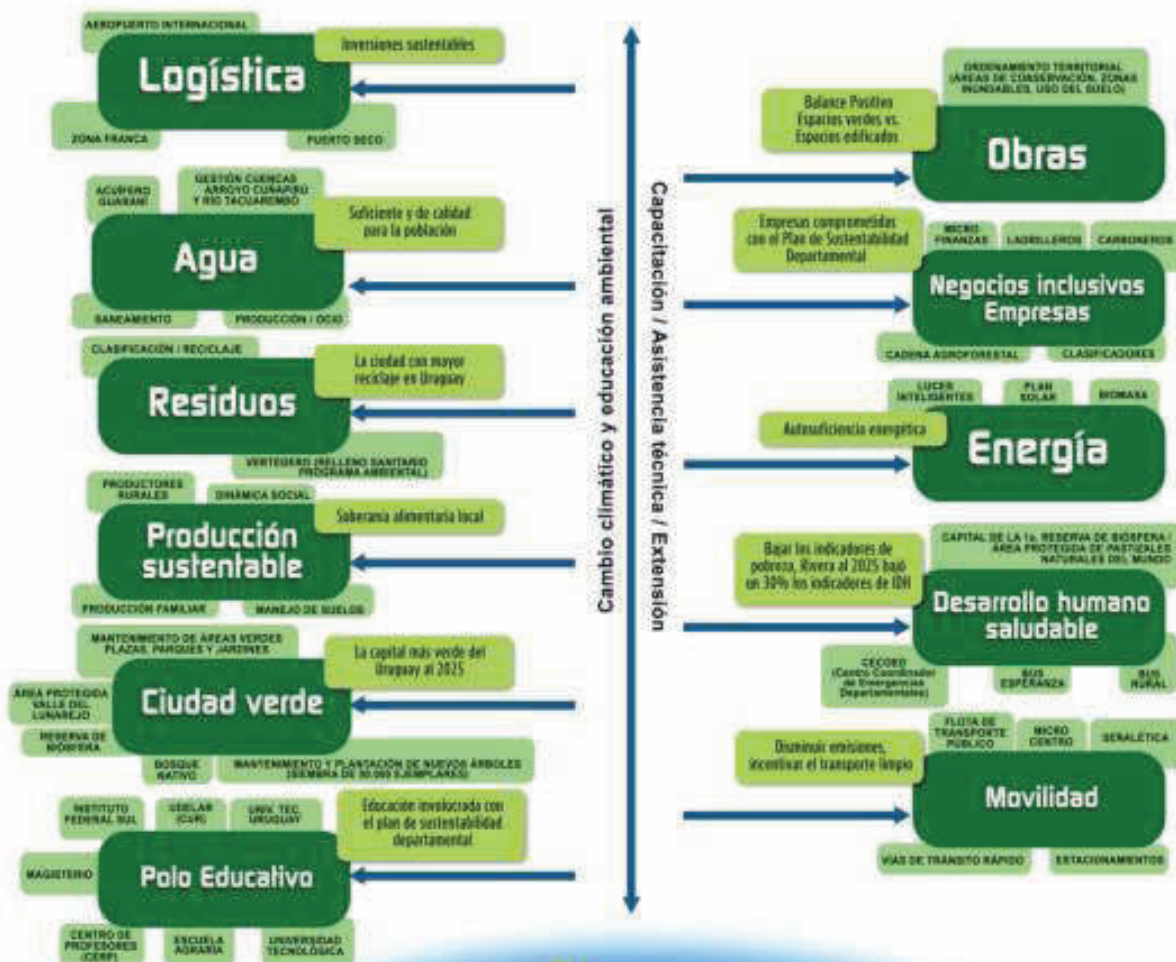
AEROPUERTO INTERNACIONAL
Inversiones sustentables
Logística
ZONA FRANCA
PUERTO SECO

ACUÍFERO GUARANÍ
GESTIÓN CUENCAS ARROYO CUÑAPIRU Y RÍO TACUAREMBÓ
Suficiente y de calidad para la población
Agua
SANEAMIENTO
PRODUCCIÓN / OCIO

CLASIFICACIÓN / RECICLAJE
La ciudad con mayor reciclaje en Uruguay
Residuos
VERTEDERO (RELLENO SANITARIO PROGRAMA AMBIENTAL)

PRODUCTORES RURALES
DINÁMICA SOCIAL
Soberanía alimentaria local
Producción sustentable
PRODUCCIÓN FAMILIAR
MANEJO DE SUELOS

MANTENIMIENTO DE ÁREAS VERDES PLAZAS, PARQUES Y JARDINES
La capital más verde del Uruguay al 2025
ÁREA PROTEGIDA VALLE DEL LUNAREJO
Ciudad verde
RESERVA DE BIÓSFERA
BOSQUE NATIVO
MANTENIMIENTO Y PLANTACIÓN DE NUEVOS ÁRBOLES (SIEMBRA DE 30.000 EJEMPLARES)

INSTITUTO FEDERAL SUL
UDELAR (CUR)
UNIV. TEC. URUGUAY
Educación involucrada con el plan de sustentabilidad departamental
MAGISTERIO
Polo Educativo
CENTRO DE PROFESORES (CERP)
ESCUELA AGRARIA
UNIVERSIDAD TECNOLÓGICA

Cambio climático y educación ambiental
Capacitación / Asistencia técnica / Extensión

ORDENAMIENTO TERRITORIAL (ÁREAS DE CONSERVACIÓN, ZONAS INUNDABLES, USO DEL SUELO)
Balance Positivo Espacios verdes vs. Espacios edificados
Obras

Empresas comprometidas con el Plan de Sustentabilidad Departamental
MICRO FINANZAS
LADRILLEROS
CARBONEROS
Negocios inclusivos Empresas
CADENA AGROFORESTAL
CLASIFICADORES

LUCES INTELIGENTES
PLAN SOLAR
BIOMASA
Autosuficiencia energética
Energía

CAPITAL DE LA 1a. RESERVA DE BIOSFERA / ÁREA PROTEGIDA DE PASTIZALES NATURALES DEL MUNDO
Bajar los indicadores de pobreza, Rivera al 2025 bajó un 30% los indicadores de IDH
Desarrollo humano saludable
CECOED (Centro Coordinador de Emergencias Departamentales)
BUS ESPERANZA
BUS RURAL

FLOTA DE TRANSPORTE PÚBLICO
MICRO CENTRO
SEÑALÉTICA
Disminuir emisiones, incentivar el transporte limpio
Movilidad
VÍAS DE TRÁNSITO RÁPIDO
ESTACIONAMIENTOS